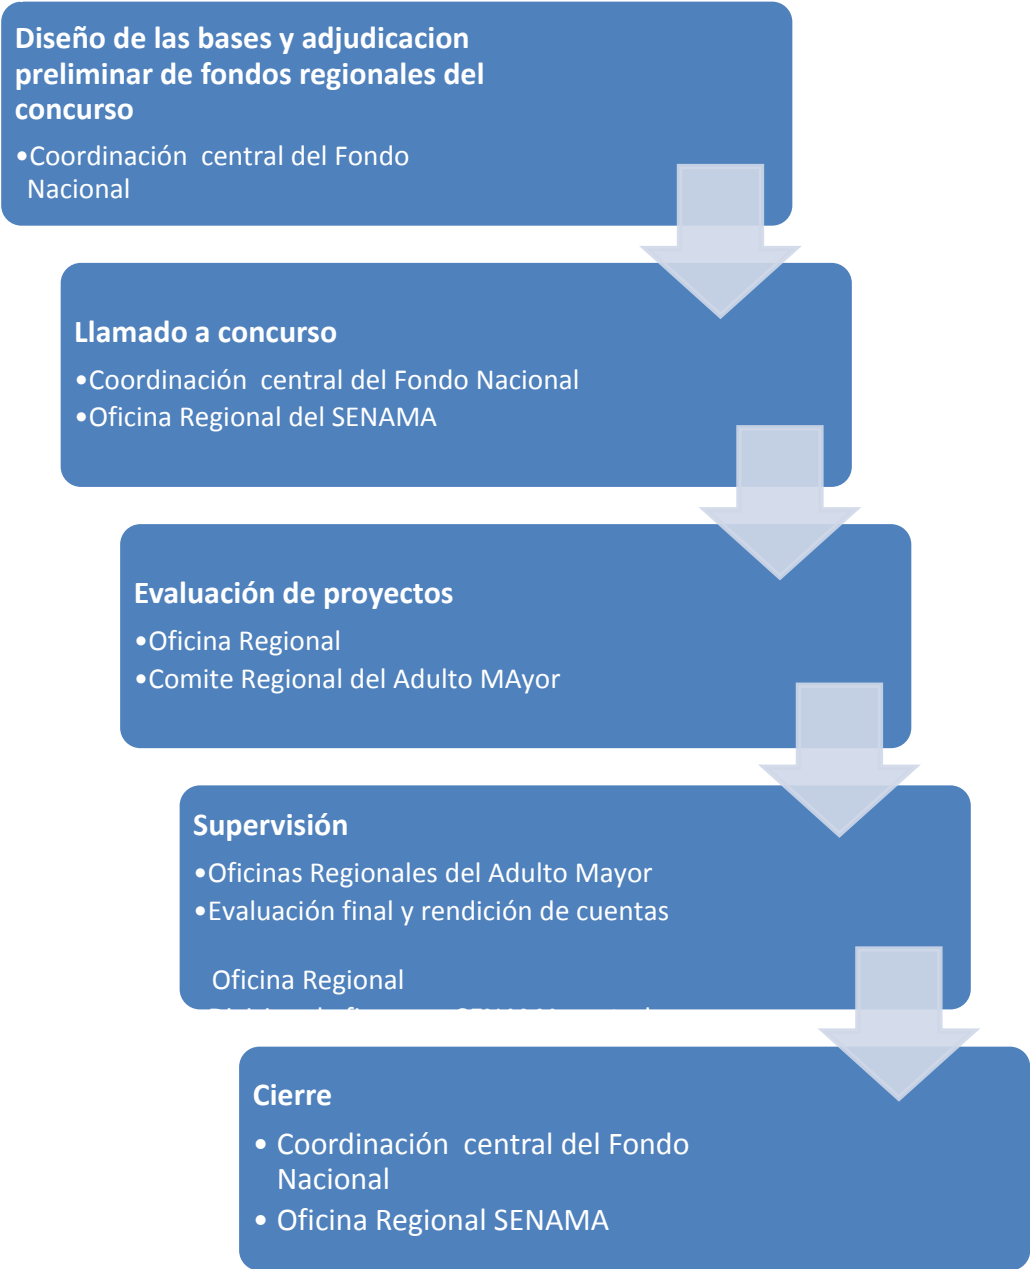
Diseño de las bases y adjudicacion preliminar de fondos regionales del concurso

•Coordinación central del Fondo Nacional

Llamado a concurso

•Coordinación central del Fondo Nacional
•Oficina Regional del SENAMA

Evaluación de proyectos

•Oficina Regional
•Comite Regional del Adulto MAyor

Supervisión

•Oficinas Regionales del Adulto Mayor
•Evaluación final y rendición de cuentas

Oficina Regional
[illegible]

Cierre

• Coordinación central del Fondo Nacional
• Oficina Regional SENAMA